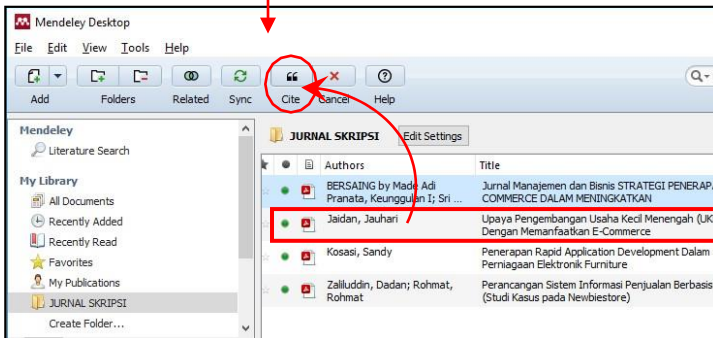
Mendeley Desktop

File Edit View Tools Help

Add Folders Related Sync Cite Cancel Help

Mendeley
Literature Search

My Library
All Documents
Recently Added
Recently Read
Favorites
My Publications
JURNAL SKRIPSI
Create Folder...

JURNAL SKRIPSI Edit Settings

| Authors | Title |
|---|---|
| BERSAING by Made Adi Pranata, Keunggulan I; Sri ... | Jurnal Manajemen dan Bisnis STRATEGI PENERAP COMMERCE DALAM MENINGKATKAN |
| Jaidan, Jauhari | Upaya Pengembangan Usaha Kecil Menengah (UK Dengan Memanfaatkan E-Commerce |
| Kosasi, Sandy | Penerapan Rapid Application Development Dalam Perniagaan Elektronik Furniture |
| Zaliluddin, Dadan; Rohmat, Rohmat | Perancangan Sistem Informasi Penjualan Berbasis (Studi Kasus pada Newbiestore) |